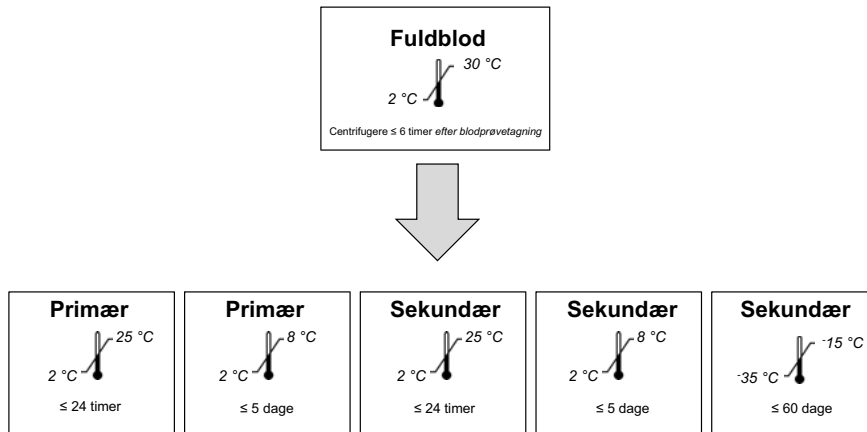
Fuldblod

30 °C
2 °C

Centrifugere ≤ 6 timer *efter blodprøvetagning*

Primær
25 °C
2 °C
≤ 24 timer

Primær
8 °C
2 °C
≤ 5 dage

Sekundær
25 °C
2 °C
≤ 24 timer

Sekundær
8 °C
2 °C
≤ 5 dage

Sekundær
-15 °C
-35 °C
≤ 60 dage